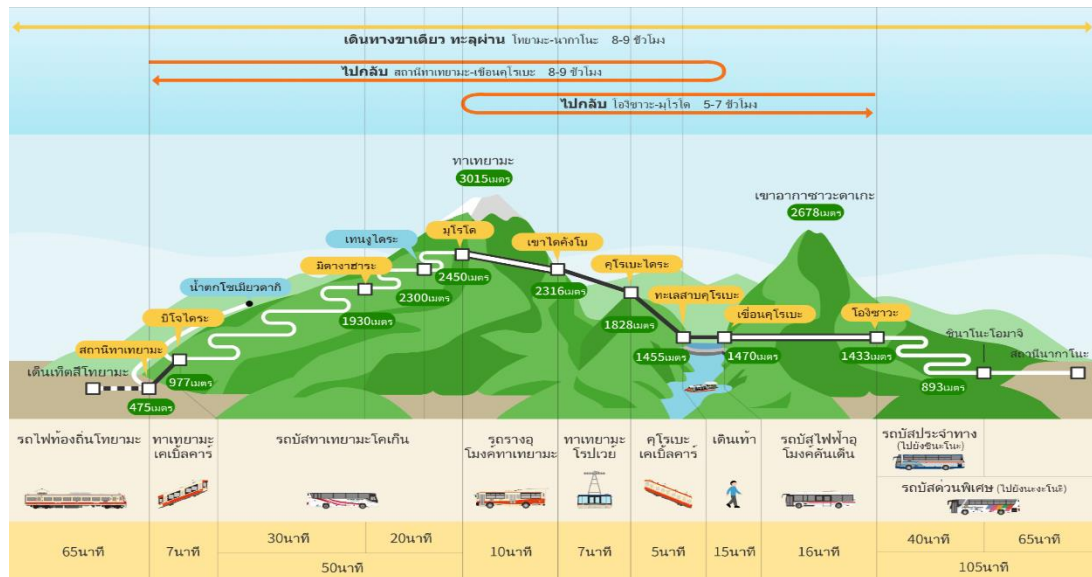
เดินทางขาเดียว ทะลุผ่าน โทยามะ-นากาโนะ 8-9 ชั่วโมง

ไปกลับ สถานีทาเทยามะ-เขื่อนคุโรเบะ 8-9 ชั่วโมง

ไปกลับ โอจิซาวะ-มุโรโด 5-7 ชั่วโมง

ทาเทยามะ
3015เมตร

เขาอากาซาวะดาเกะ
2678เมตร

เทนงูไดระ
มุโรโด
2450เมตร
เขาไดคังโบ
2316เมตร
มิดางาฮาระ
2300เมตร
น้ำตกโชเมียวดากิ
1930เมตร
บิโจไดระ
คุโรเบะไดระ
1828เมตร
ทะเลสาบคุโรเบะ
เขื่อนคุโรเบะ
โอจิซาวะ
1455เมตร
1470เมตร
1433เมตร
สถานีทาเทยามะ
เด็นเท็ตสึโทยามะ
977เมตร
475เมตร
ชินาโนะโอมาจิ
893เมตร
สถานีนากาโนะ

| รถไฟท้องถิ่นโทยามะ | ทาเทยามะ เคเบิ้ลคาร์ | รถบัสทาเทยามะโคเก็น | | รถรางอุโมงค์ทาเทยามะ | ทาเทยามะ โรปเวย์ | คุโรเบะ เคเบิ้ลคาร์ | เดินเท้า | รถบัสไฟฟ้าอุโมงค์คันเด็น | รถบัสประจำทาง (ไปยังชินาโนะ) / รถบัสด่วนพิเศษ (ไปยังนากาโนะ) | |
|---|---|---|---|---|---|---|---|---|---|---|
| 65นาที | 7นาที | 30นาที | 20นาที | 10นาที | 7นาที | 5นาที | 15นาที | 16นาที | 40นาที | 65นาที |
| | | 50นาที | | | | | | | 105นาที | |